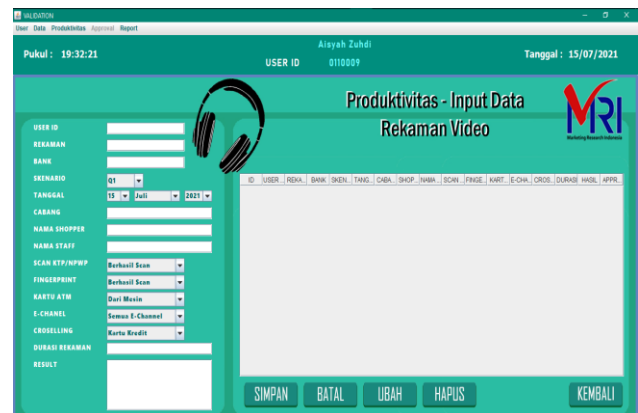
VALIDATION
User Data Produktivitas Approval Report

Pukul : 19:32:21

Aisyah Zuhdi
USER ID 0110009

Tanggal : 15/07/2021

Produktivitas - Input Data Rekaman Video

MRI
Marketing Research Indonesia

USER ID
REKAMAN
BANK
SKENARIO Q1
TANGGAL 15 Juli 2021
CABANG
NAMA SHOPPER
NAMA STAFF
SCAN KTP/NPWP Berhasil Scan
FINGERPRINT Berhasil Scan
KARTU ATM Dari Mesin
E-CHANEL Semua E-Channel
CROSELLING Kartu Kredit
DURASI REKAMAN
RESULT

| ID | USER... | REKA... | BANK | SKEN... | TANG... | CABA... | SHOP... | NAMA ... | SCAN ... | FINGE... | KART... | E-CHA... | CROS... | DURASI | HASIL | APPR... |
|---|---|---|---|---|---|---|---|---|---|---|---|---|---|---|---|---|

SIMPAN BATAL UBAH HAPUS KEMBALI